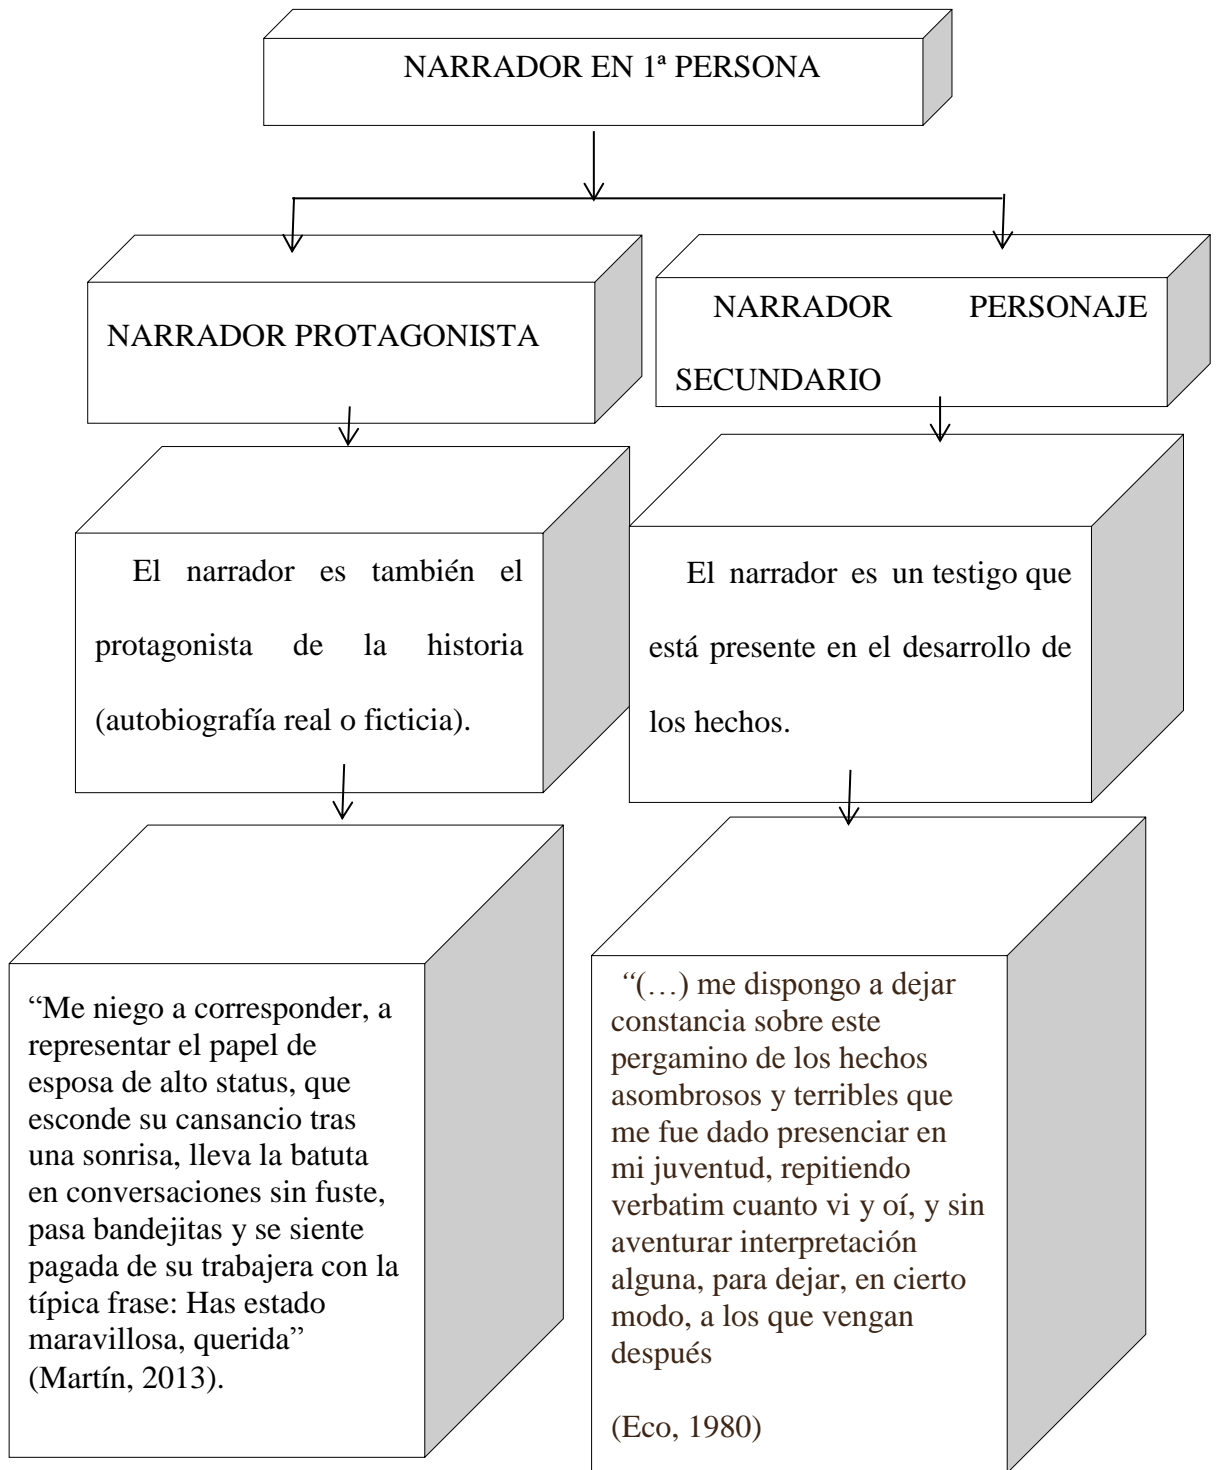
NARRADOR EN 1ª PERSONA

NARRADOR PROTAGONISTA

NARRADOR PERSONAJE SECUNDARIO

El narrador es también el protagonista de la historia (autobiografía real o ficticia).

El narrador es un testigo que está presente en el desarrollo de los hechos.

"Me niego a corresponder, a representar el papel de esposa de alto status, que esconde su cansancio tras una sonrisa, lleva la batuta en conversaciones sin fuste, pasa bandejitas y se siente pagada de su trabajera con la típica frase: Has estado maravillosa, querida" (Martín, 2013).

"(…) me dispongo a dejar constancia sobre este pergamino de los hechos asombrosos y terribles que me fue dado presenciar en mi juventud, repitiendo verbatim cuanto vi y oí, y sin aventurar interpretación alguna, para dejar, en cierto modo, a los que vengan después

(Eco, 1980)